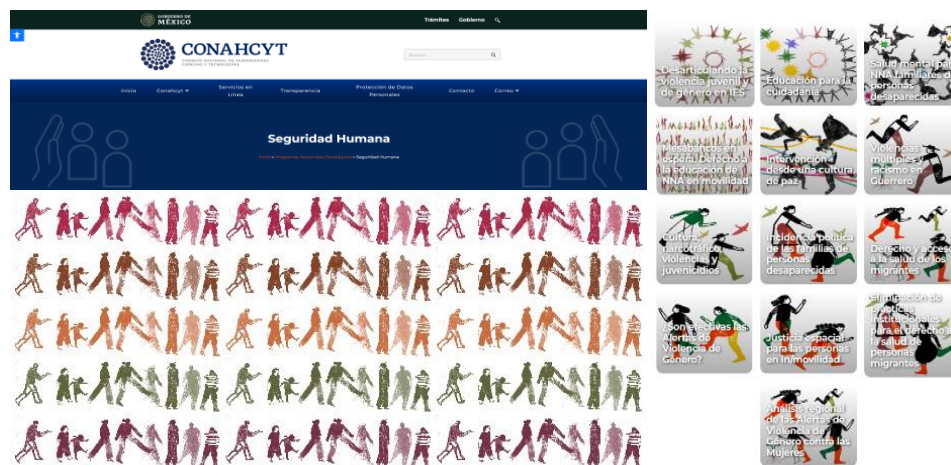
GOBIERNO DE MÉXICO

Trámites Gobierno

CONAHCYT
CONSEJO NACIONAL DE HUMANIDADES CIENCIAS Y TECNOLOGÍAS

Buscar...

Inicio Conahcyt Servicios en Línea Transparencia Protección de Datos Personales Contacto Correo

Seguridad Humana

Inicio » Programas Nacionales Estratégicos » Seguridad Humana

Desarticulando la violencia juvenil y de género en IES

Educación para la ciudadanía

Salud mental para NNA familiares de personas desaparecidas

Mesabancos en espera. Derecho a la educación de NNA en movilidad

Intervención desde una cultura de paz

Violencias múltiples y racismo en Guerrero

Cultura, narcotráfico, violencias y juvenicidios

Incidencia política de las familias de personas desaparecidas

Derecho y acceso a la salud de los migrantes

¿Son efectivas las Alertas de Violencia de Género?

Justicia espacial para las personas en in/movilidad

Ampliación de prácticas institucionales para el derecho a la salud de personas migrantes

Análisis regional de la Alerta de Violencia de Género contra las Mujeres